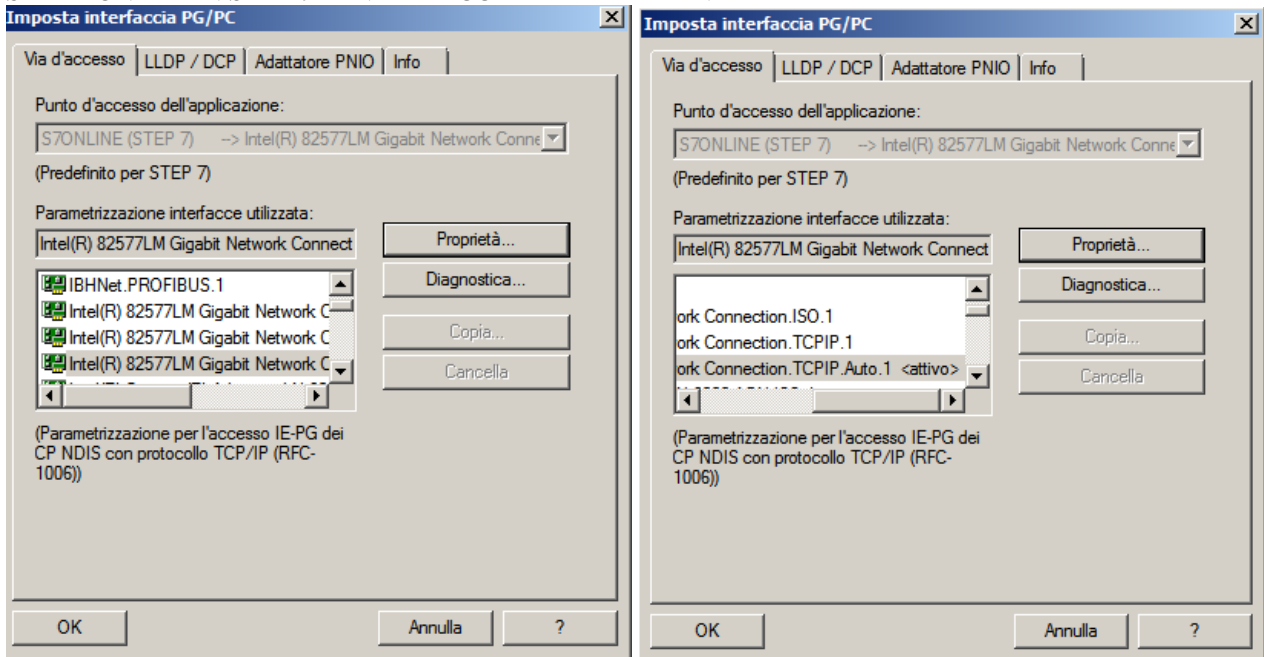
Imposta interfaccia PG/PC

Via d'accesso | LLDP / DCP | Adattatore PNIO | Info

Punto d'accesso dell'applicazione:

S7ONLINE (STEP 7) --> Intel(R) 82577LM Gigabit Network Conne

(Predefinito per STEP 7)

Parametrizzazione interfacce utilizzata:

Intel(R) 82577LM Gigabit Network Connect

Proprietà...

Diagnostica...

Copia...

Cancella

IBHNet.PROFIBUS.1
Intel(R) 82577LM Gigabit Network C
Intel(R) 82577LM Gigabit Network C
Intel(R) 82577LM Gigabit Network C
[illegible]

(Parametrizzazione per l'accesso IE-PG dei CP NDIS con protocollo TCP/IP (RFC-1006))

OK

Annulla

?

Imposta interfaccia PG/PC

Via d'accesso | LLDP / DCP | Adattatore PNIO | Info

Punto d'accesso dell'applicazione:

S7ONLINE (STEP 7) --> Intel(R) 82577LM Gigabit Network Conne

(Predefinito per STEP 7)

Parametrizzazione interfacce utilizzata:

Intel(R) 82577LM Gigabit Network Connect

Proprietà...

Diagnostica...

Copia...

Cancella

ork Connection.ISO.1
ork Connection.TCPIP.1
ork Connection.TCPIP.Auto.1 <attivo>
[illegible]

(Parametrizzazione per l'accesso IE-PG dei CP NDIS con protocollo TCP/IP (RFC-1006))

OK

Annulla

?